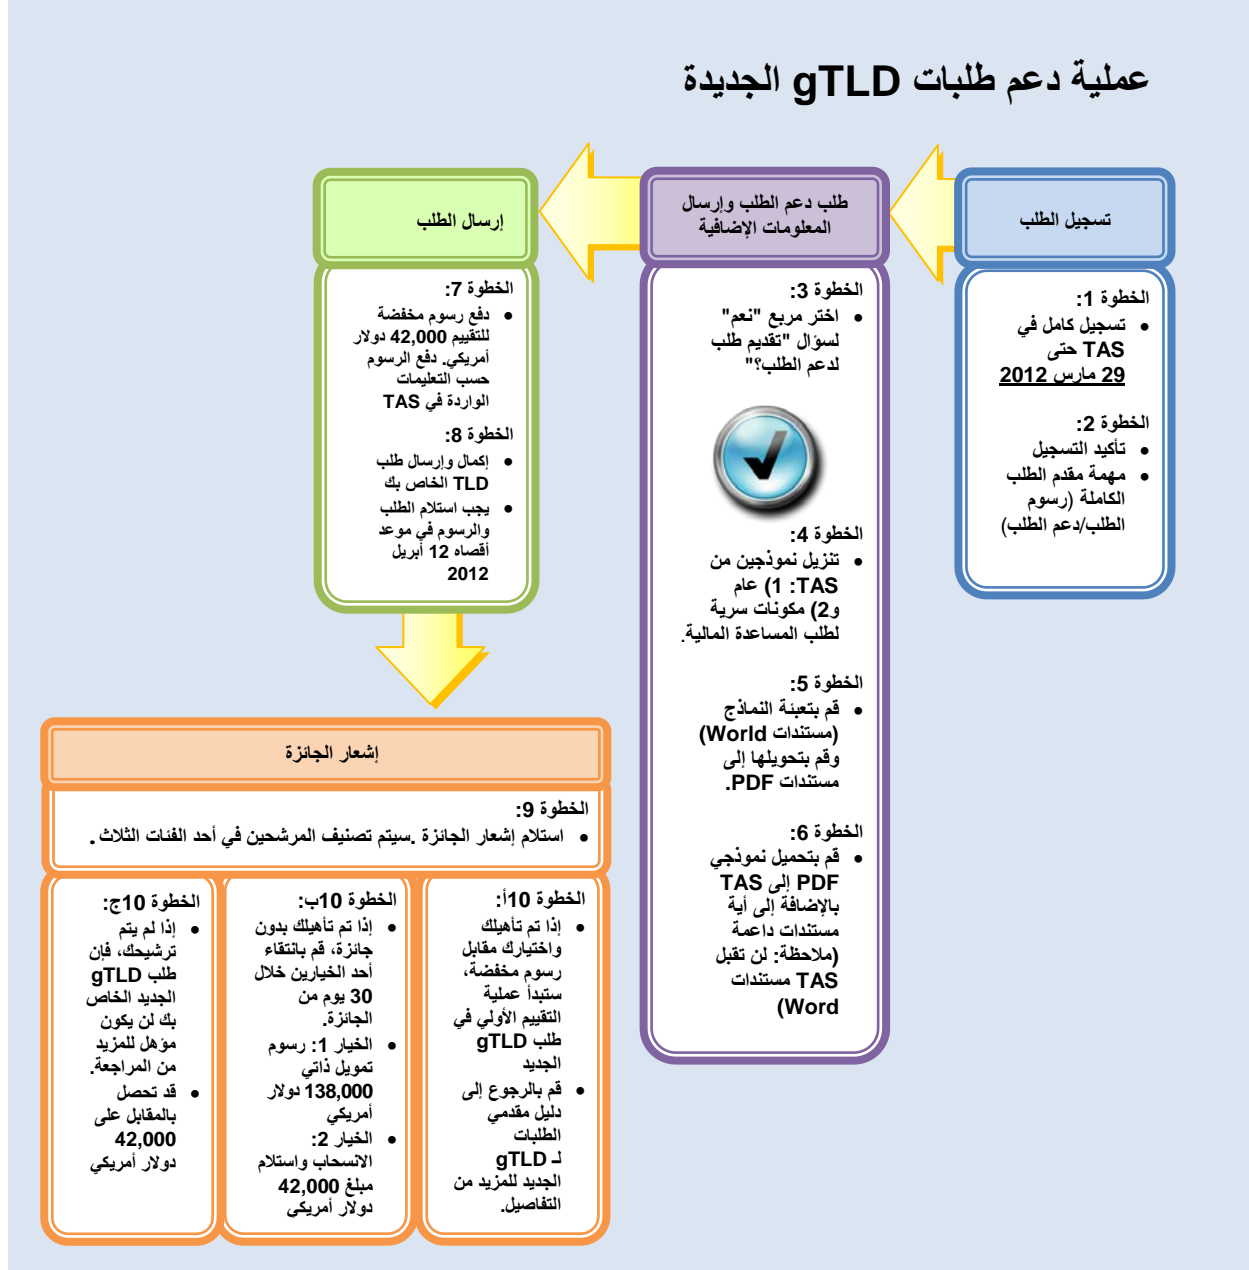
عملية دعم طلبات gTLD الجديدة

تسجيل الطلب

الخطوة 1:
• تسجيل كامل في TAS حتى 29 مارس 2012

الخطوة 2:
• تأكيد التسجيل
• مهمة مقدم الطلب الكاملة (رسوم الطلب/دعم الطلب)

طلب دعم الطلب وإرسال المعلومات الإضافية

الخطوة 3:
• اختر مربع "نعم" لسؤال "تقديم طلب لدعم الطلب؟"

الخطوة 4:
• تنزيل نموذجين من TAS: 1) عام و2) مكونات سرية لطلب المساعدة المالية.

الخطوة 5:
• قم بتعبئة النماذج (مستندات World) وقم بتحويلها إلى مستندات PDF.

الخطوة 6:
• قم بتحميل نموذجي PDF إلى TAS بالإضافة إلى أية مستندات داعمة (ملاحظة: لن تقبل TAS مستندات Word)

إرسال الطلب

الخطوة 7:
• دفع رسوم مخفضة للتقييم 42,000 دولار أمريكي. دفع الرسوم حسب التعليمات الواردة في TAS

الخطوة 8:
• إكمال وإرسال طلب TLD الخاص بك
• يجب استلام الطلب والرسوم في موعد أقصاه 12 أبريل 2012

إشعار الجائزة

الخطوة 9:
• استلام إشعار الجائزة .سيتم تصنيف المرشحين في أحد الفئات الثلاث.

الخطوة 10أ:
• إذا تم تأهيلك واختيارك مقابل رسوم مخفضة، ستبدأ عملية التقييم الأولي في طلب gTLD الجديد
• قم بالرجوع إلى دليل مقدمي الطلبات لـ gTLD الجديد للمزيد من التفاصيل.

الخطوة 10ب:
• إذا تم تأهيلك بدون جائزة، قم بانتقاء أحد الخيارين خلال 30 يوم من الجائزة.
• الخيار 1: رسوم تمويل ذاتي 138,000 دولار أمريكي
• الخيار 2: الانسحاب واستلام مبلغ 42,000 دولار أمريكي

الخطوة 10ج:
• إذا لم يتم ترشيحك، فإن طلب gTLD الجديد الخاص بك لن يكون مؤهل للمزيد من المراجعة.
• قد تحصل بالمقابل على 42,000 دولار أمريكي